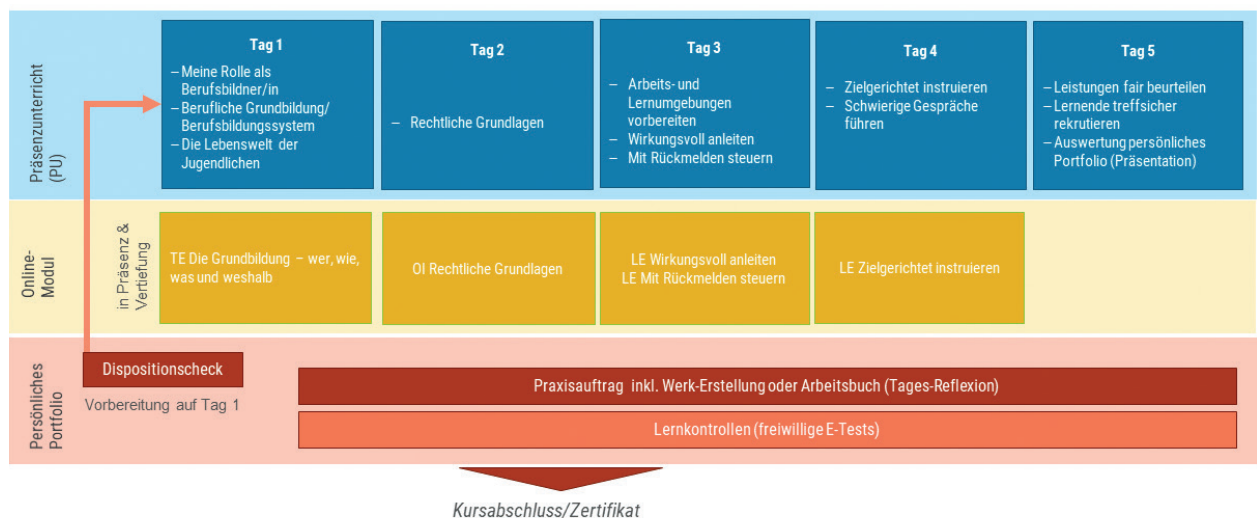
Präsenzunterricht (PU)

Tag 1
– Meine Rolle als Berufsbildner/in
– Berufliche Grundbildung/ Berufsbildungssystem
– Die Lebenswelt der Jugendlichen

Tag 2
– Rechtliche Grundlagen

Tag 3
– Arbeits- und Lernumgebungen vorbereiten
– Wirkungsvoll anleiten
– Mit Rückmelden steuern

Tag 4
– Zielgerichtet instruieren
– Schwierige Gespräche führen

Tag 5
– Leistungen fair beurteilen
– Lernende treffsicher rekrutieren
– Auswertung persönliches Portfolio (Präsentation)

Online-Modul

in Präsenz & Vertiefung

TE Die Grundbildung – wer, wie, was und weshalb

OI Rechtliche Grundlagen

LE Wirkungsvoll anleiten
LE Mit Rückmelden steuern

LE Zielgerichtet instruieren

Persönliches Portfolio

Dispositionscheck

Vorbereitung auf Tag 1

Praxisauftrag inkl. Werk-Erstellung oder Arbeitsbuch (Tages-Reflexion)

Lernkontrollen (freiwillige E-Tests)

Kursabschluss/Zertifikat